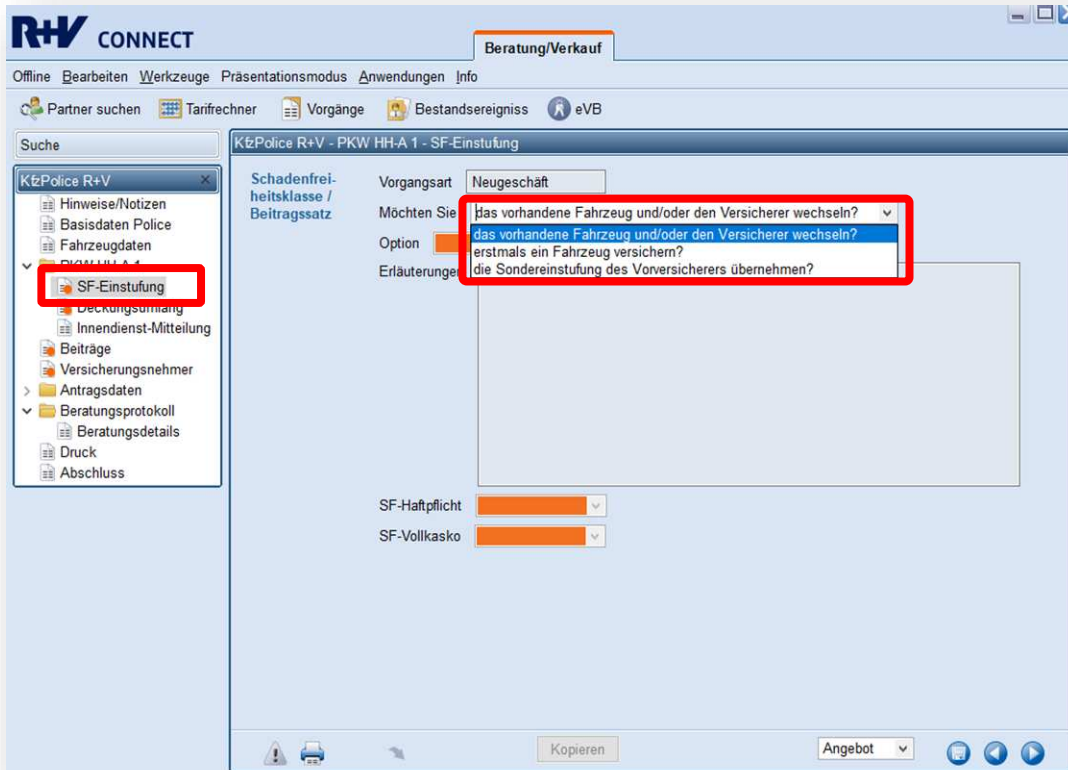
R+V CONNECT

Beratung/Verkauf

Offline Bearbeiten Werkzeuge Präsentationsmodus Anwendungen Info

Partner suchen Tarifrechner Vorgänge Bestandsereigniss eVB

Suche

KfzPolice R+V - PKW HH-A 1 - SF-Einstufung

KfzPolice R+V
Hinweise/Notizen
Basisdaten Police
Fahrzeugdaten
PKW HH-A 1
SF-Einstufung
Deckungsumfang
Innendienst-Mitteilung
Beiträge
Versicherungsnehmer
Antragsdaten
Beratungsprotokoll
Beratungsdetails
Druck
Abschluss

Schadenfreiheitsklasse / Beitragssatz

Vorgangsart Neugeschäft

Möchten Sie das vorhandene Fahrzeug und/oder den Versicherer wechseln?

das vorhandene Fahrzeug und/oder den Versicherer wechseln?
erstmals ein Fahrzeug versichern?
die Sondereinstufung des Vorversicherers übernehmen?

Option

Erläuterungen

SF-Haftpflicht

SF-Vollkasko

Kopieren

Angebot